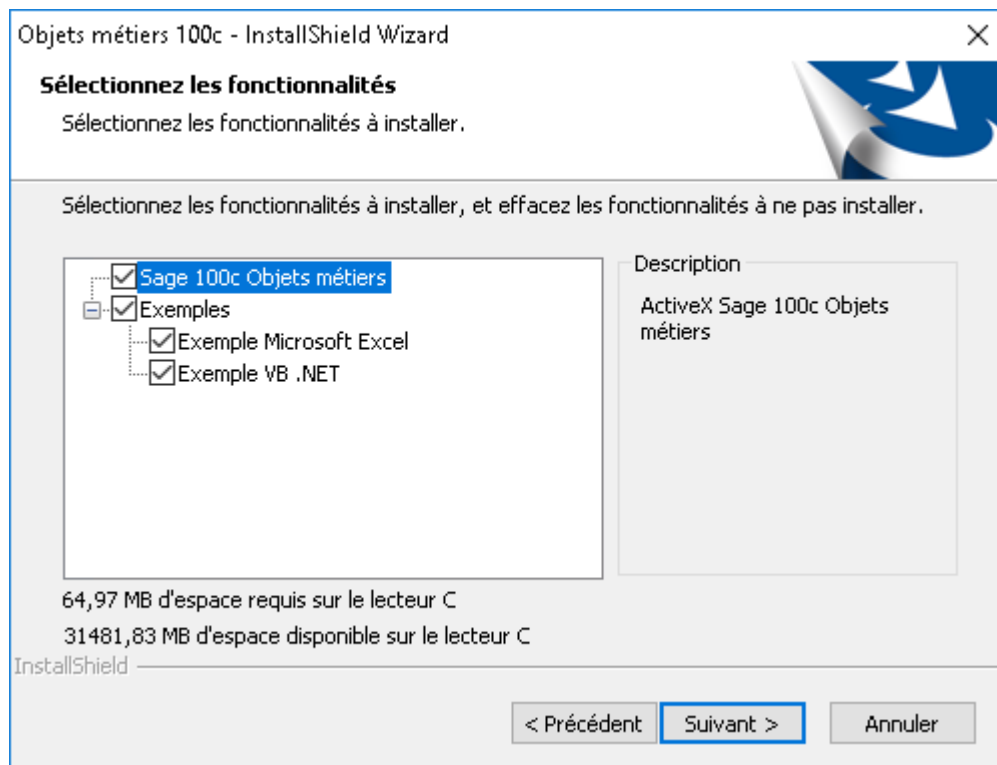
Objets métiers 100c - InstallShield Wizard

Sélectionnez les fonctionnalités

Sélectionnez les fonctionnalités à installer.

Sélectionnez les fonctionnalités à installer, et effacez les fonctionnalités à ne pas installer.

Sage 100c Objets métiers
Exemples
Exemple Microsoft Excel
Exemple VB .NET

Description

ActiveX Sage 100c Objets métiers

64,97 MB d'espace requis sur le lecteur C

31481,83 MB d'espace disponible sur le lecteur C

InstallShield

< Précédent
Suivant >
Annuler